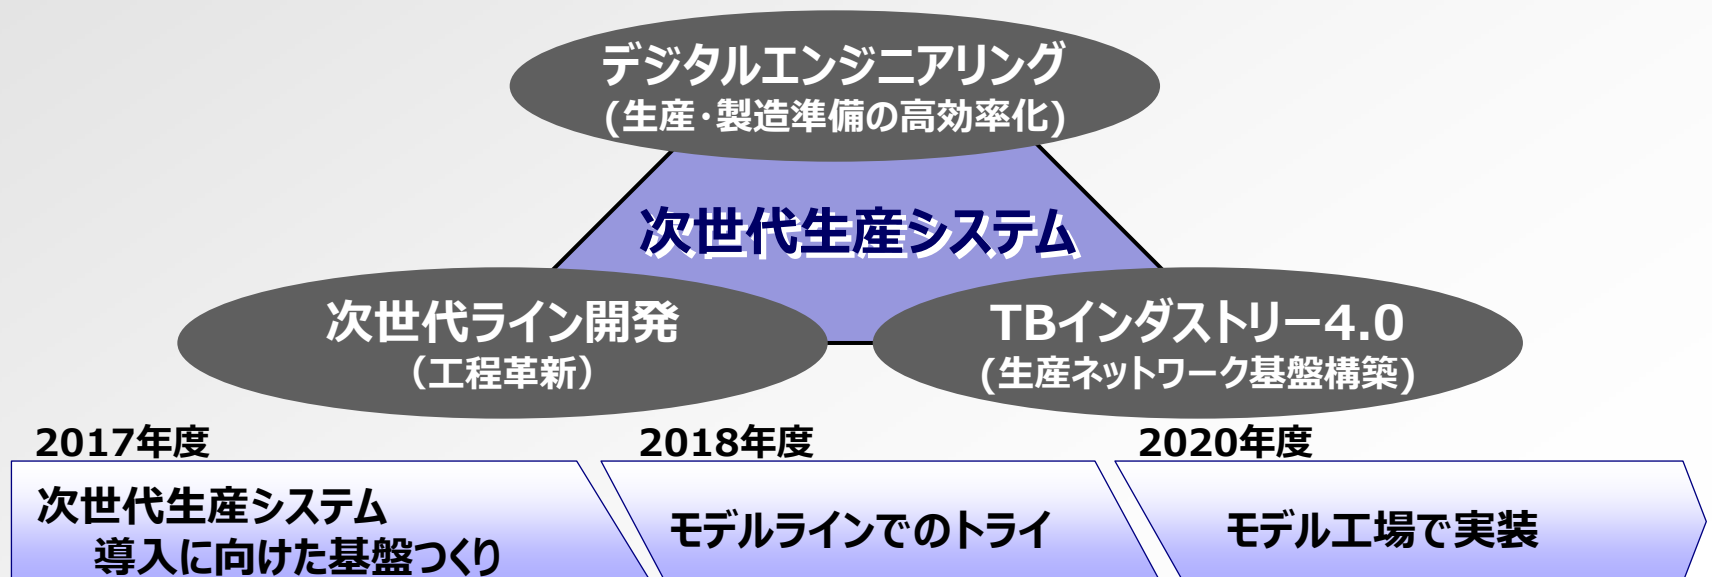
デジタルエンジニアリング
(生産・製造準備の高効率化)

次世代生産システム

次世代ライン開発
（工程革新）

TBインダストリー4.0
(生産ネットワーク基盤構築)

2017年度

次世代生産システム
導入に向けた基盤つくり

2018年度

モデルラインでのトライ

2020年度

モデル工場で実装